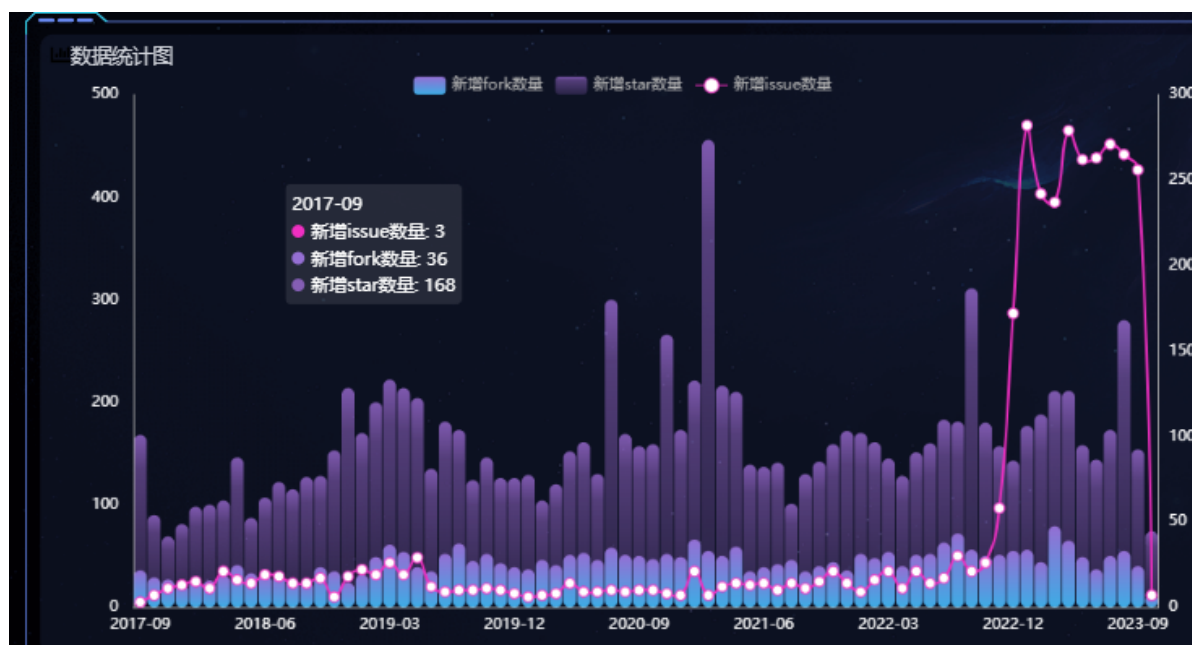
数据统计图

新增fork数量 新增star数量 新增issue数量

500
400
300
200
100
0

300
250
200
150
100
50
0

2017-09
新增issue数量: 3
新增fork数量: 36
新增star数量: 168

2017-09 2018-06 2019-03 2019-12 2020-09 2021-06 2022-03 2022-12 2023-09